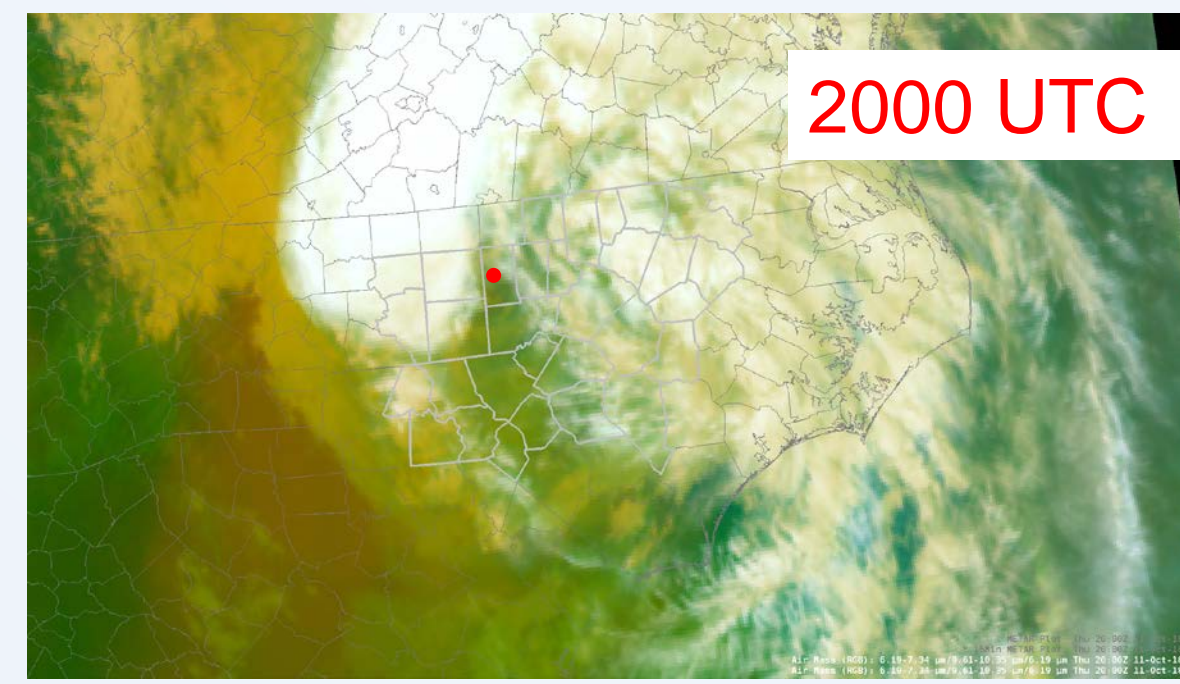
2000 UTC

METARPlot Thu 20:00Z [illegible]
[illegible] METAR Plot Thu 20:00Z 11-Oct-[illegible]
Air Mass (RGB): 6.19-7.34 µm/9.61-10.35 µm/6.19 µm Thu 20:00Z 11-Oct-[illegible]
Air Mass (RGB): 6.19-7.34 µm/9.61-10.35 µm/6.19 µm Thu 20:00Z 11-Oct-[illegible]